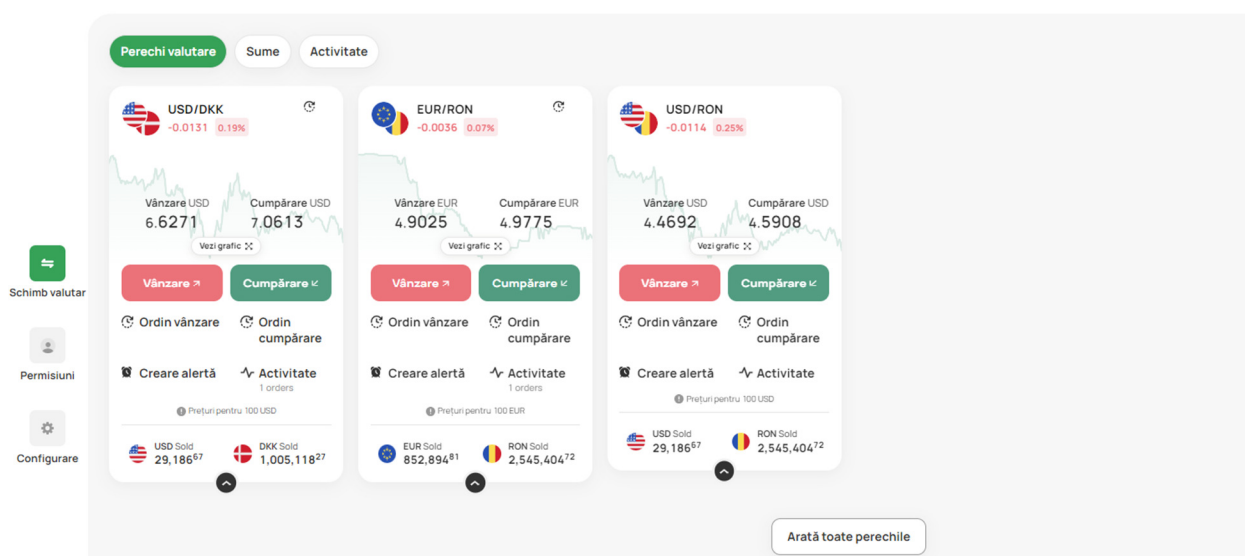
Schimb valutar

Permisiuni

Configurare

Perechi valutare Sume Activitate

USD/DKK
-0.0131 0.19%

Vânzare USD
6.6271

Cumpărare USD
7.0613

Vezi grafic

Vânzare

Cumpărare

Ordin vânzare

Ordin cumpărare

Creare alertă

Activitate
1 orders

Prețuri pentru 100 USD

USD Sold
29,186$^{67}$

DKK Sold
1,005,118$^{27}$

EUR/RON
-0.0036 0.07%

Vânzare EUR
4.9025

Cumpărare EUR
4.9775

Vezi grafic

Vânzare

Cumpărare

Ordin vânzare

Ordin cumpărare

Creare alertă

Activitate
1 orders

Prețuri pentru 100 EUR

EUR Sold
852,894$^{81}$

RON Sold
2,545,404$^{72}$

USD/RON
-0.0114 0.25%

Vânzare USD
4.4692

Cumpărare USD
4.5908

Vezi grafic

Vânzare

Cumpărare

Ordin vânzare

Ordin cumpărare

Creare alertă

Activitate

Prețuri pentru 100 USD

USD Sold
29,186$^{67}$

RON Sold
2,545,404$^{72}$

Arată toate perechile